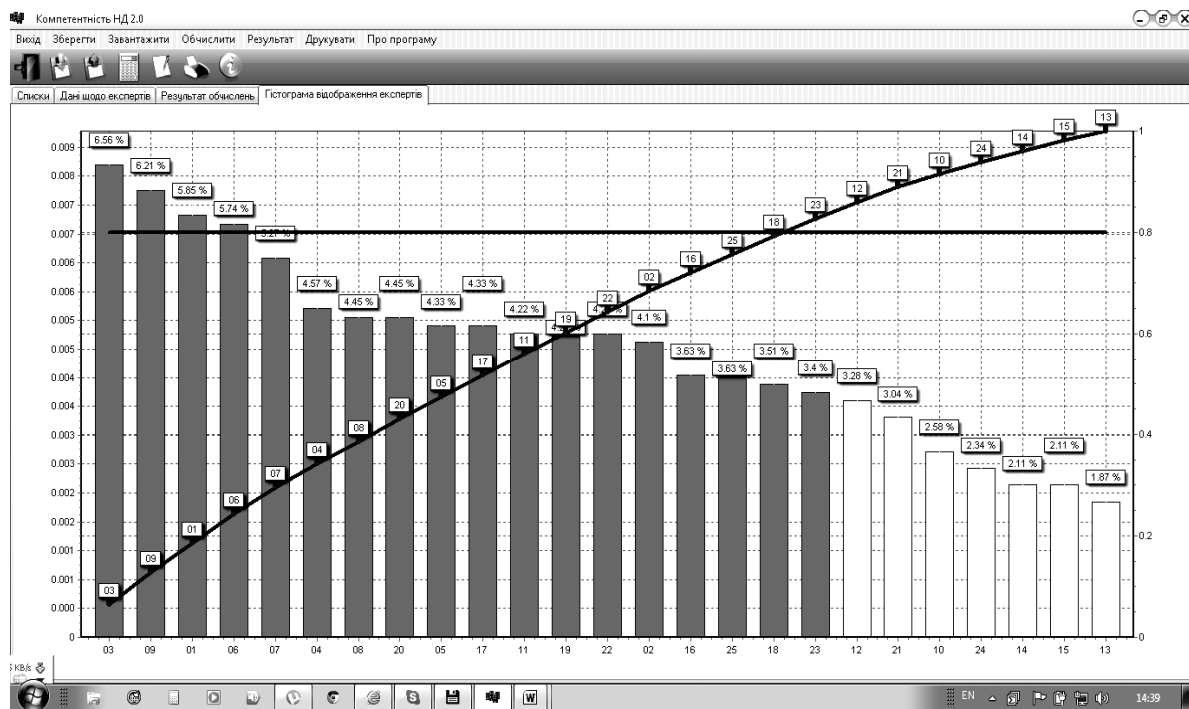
Компетентність НД 2.0

Вихід Зберегти Завантажити Обчислити Результат Друкувати Про програму

Списки | Дані щодо експертів | Результат обчислень | Гістограма відображення експертів

0.009
0.008
0.007
0.007
0.006
0.006
0.005
0.005
0.005
0.004
0.004
0.003
0.003
0.002
0.002
0.001
0.001
0.000
0

1
0.8
0.6
0.4
0.2
0

6.56 %
6.21 %
5.85 %
5.74 %
5.27 %
4.57 %
4.45 %
4.45 %
4.33 %
4.33 %
4.22 %
4.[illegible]
4.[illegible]
4.1 %
3.63 %
3.63 %
3.51 %
3.4 %
3.28 %
3.04 %
2.58 %
2.34 %
2.11 %
2.11 %
1.87 %

03 09 01 06 07 04 08 20 05 17 11 19 22 02 16 25 18 23 12 21 10 24 14 15 13

03 09 01 06 07 04 08 20 05 17 11 19 22 02 16 25 18 23 12 21 10 24 14 15 13

EN 14:39